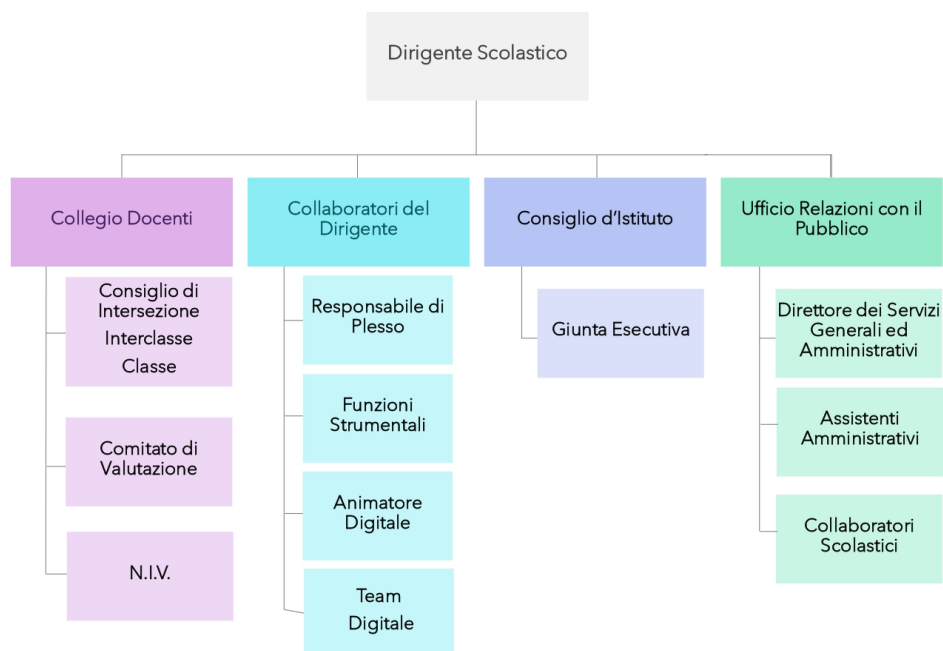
Dirigente Scolastico

Collegio Docenti

Consiglio di Intersezione
Interclasse
Classe

Comitato di Valutazione

N.I.V.

Collaboratori del Dirigente

Responsabile di Plesso

Funzioni Strumentali

Animatore Digitale

Team
Digitale

Consiglio d'Istituto

Giunta Esecutiva

Ufficio Relazioni con il Pubblico

Direttore dei Servizi Generali ed Amministrativi

Assistenti Amministrativi

Collaboratori Scolastici